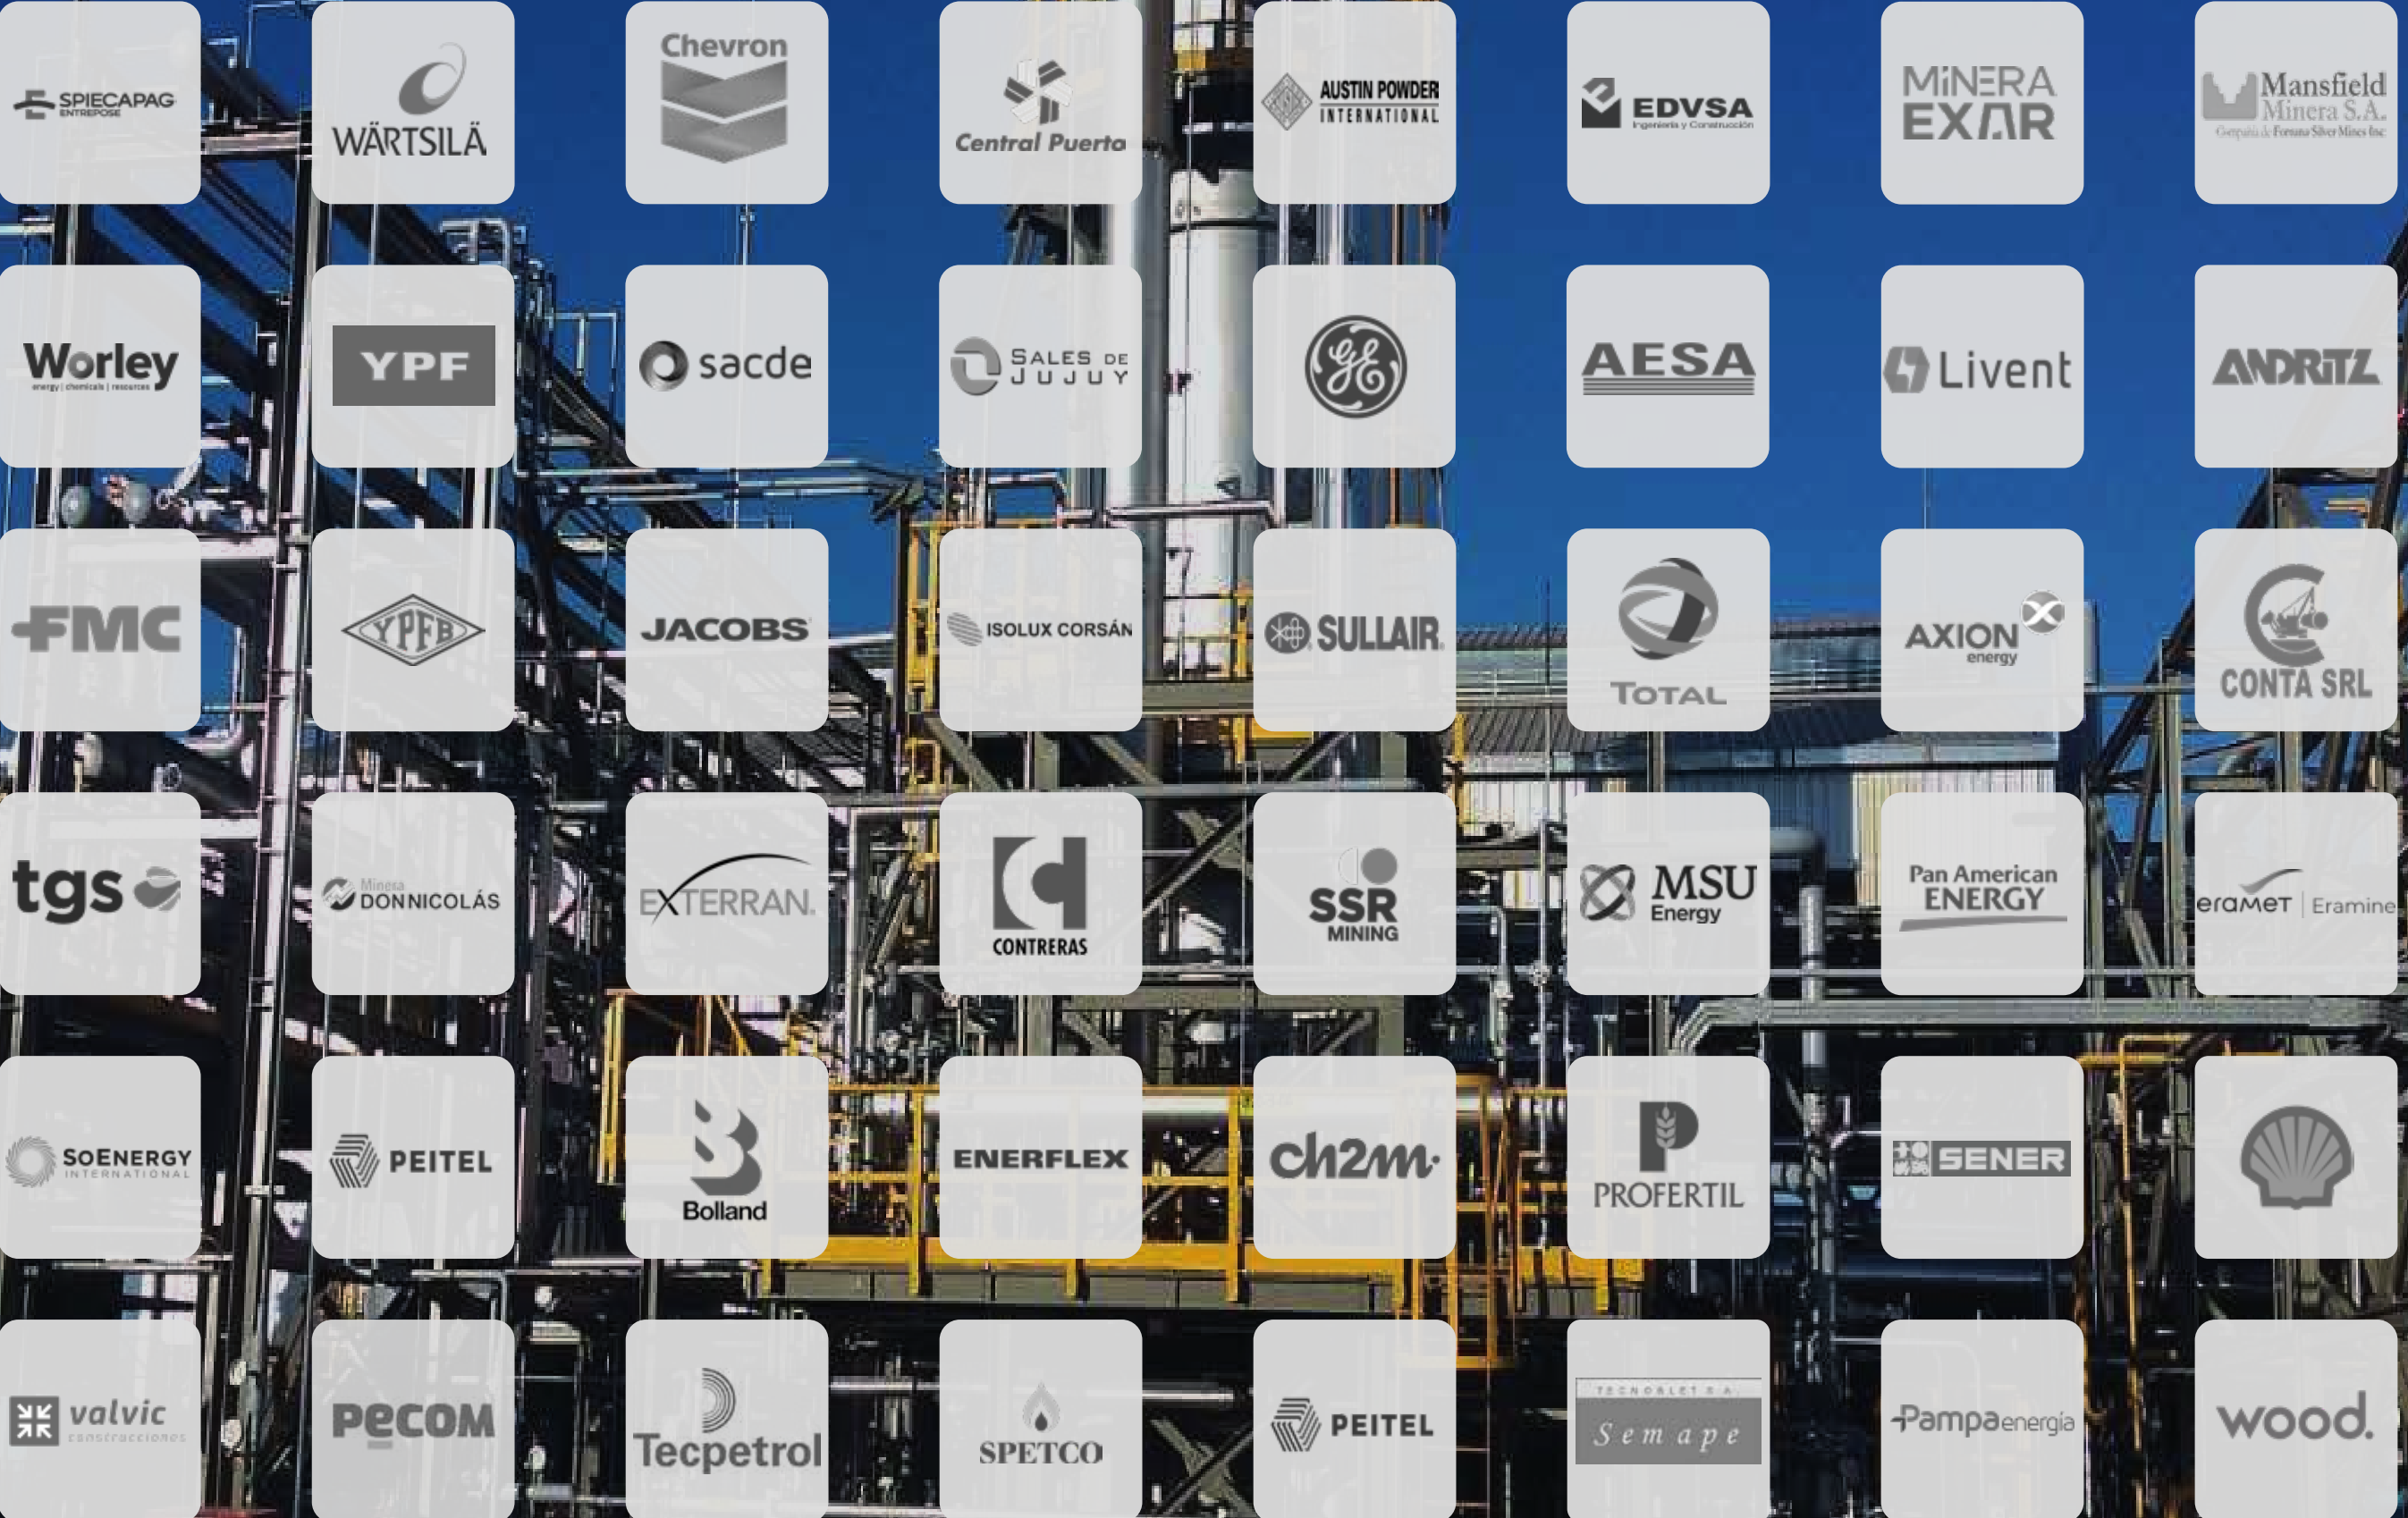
SPIECAPAG ENTREPOSE
WÄRTSILÄ
Chevron
Central Puerto
AUSTIN POWDER INTERNATIONAL
EDVSA Ingeniería y Construcción
MINERA EXAR
Mansfield Minera S.A. Compañía de Fortuna Silver Mines Inc

Worley energy | chemicals | resources
YPF
sacde
SALES DE JUJUY
GE
AESA
Livent
ANDRITZ

FMC
YPFB
JACOBS
ISOLUX CORSÁN
SULLAIR
TOTAL
AXION energy
CONTA SRL

tgs
Minera DON NICOLÁS
EXTERRAN
CONTRERAS
SSR MINING
MSU Energy
Pan American ENERGY
eramet | Eramine

SOENERGY INTERNATIONAL
PEITEL
Bolland
ENERFLEX
ch2m
PROFERTIL
SENER

valvic construcciones
PECOM
Tecpetrol
SPETCO
PEITEL
TECNOBLET S.A. Semape
Pampaenergía
wood.